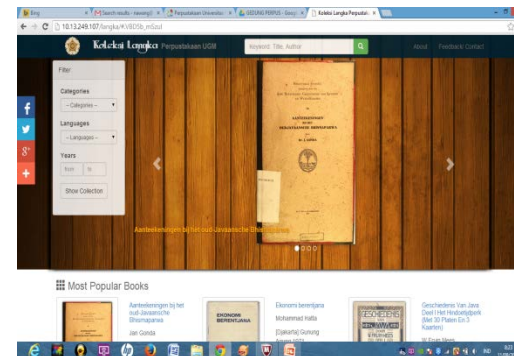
Bing | Search results - | Perpustakaan Universitas | GEDUNG PERPUS - Google | Koleksi Langka Perpustakaan

10.13.249.107/langka/#!/8D5b_mSzut

Koleksi Langka Perpustakaan UGM

Keyword: Title, Author

About Feedback Contact

Filter

Categories

-- Categorie --

Languages

-- Languages --

Years

from to

Show Collection

Aanteekeningen bij het oud-Javaansche Bhomakawya

Most Popular Books

Aanteekeningen bij het oud-Javaansche Bhomakawya

Jan Gonda

EKONOMI BERENTJANA

Ekonomi berentjana

Mohammad Hatta

[Djakarta] Gunung

Geschiedenis Van Java Deel I Het Hindoetijdperk (Met 30 Platen En 3 Kaarten)

W. Fruin Mees

GESCHIEDENIS VAN JAVA

8:23